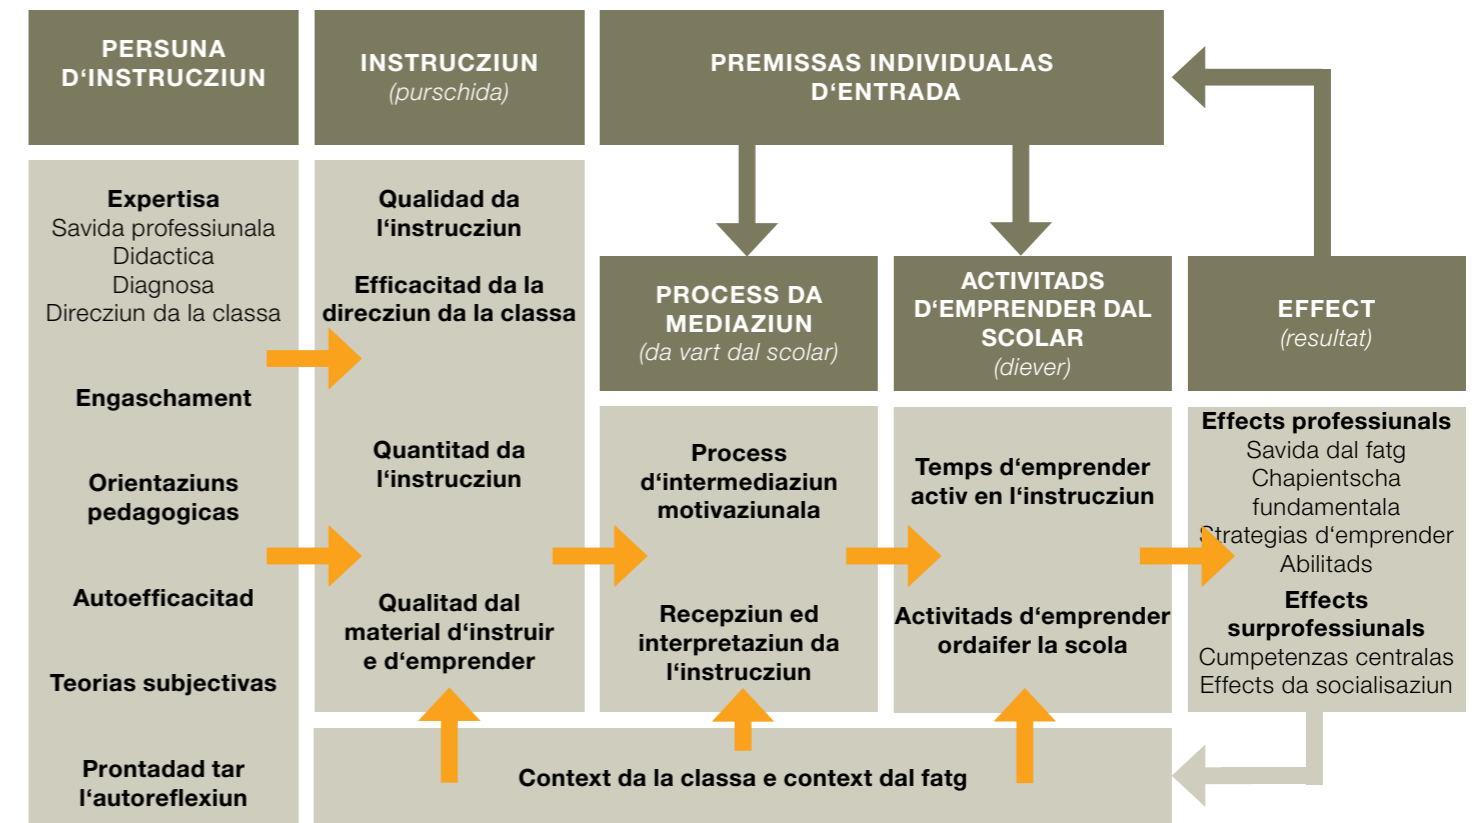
PERSUNA D‘INSTRUCZIUN

INSTRUCZIUN
(purschida)

PREMISSAS INDIVIDUALAS D‘ENTRADA

Expertisa
Savida professiunala
Didactica
Diagnosa
Direcziun da la classa

Engaschament

Orientaziuns pedagogicas

Autoefficacitad

Teorias subjectivas

Prontadad tar l‘autoreflexiun

Qualidad da l‘instrucziun

Efficacitad da la direcziun da la classa

Quantitad da l‘instrucziun

Qualitad dal material d‘instruir e d‘emprender

PROCESS DA MEDIAZIUN
(da vart dal scolar)

Process d‘intermediaziun motivaziunala

Recepziun ed interpretaziun da l‘instrucziun

ACTIVITADS D‘EMPRENDER DAL SCOLAR
(diever)

Temps d‘emprender activ en l‘instrucziun

Activitads d‘emprender ordaifer la scola

EFFECT
(resultat)

Effects professiunals
Savida dal fatg
Chapientscha fundamentala
Strategias d‘emprender
Abilitads

Effects surprofessiunals
Cumpetenzas centralas
Effects da socialisaziun

Context da la classa e context dal fatg